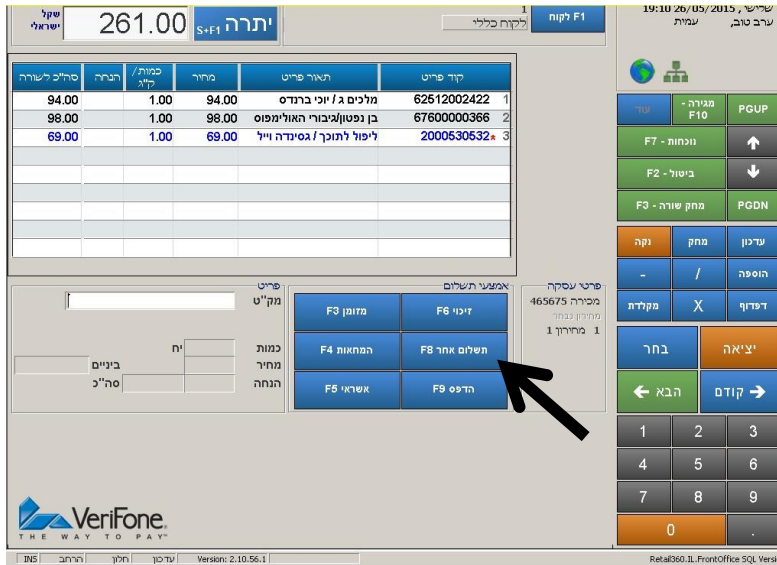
שקל ישראלי 261.00 יתרה S+F1

1
לקוח כללי
F1 לקוח

שלישי, 19:10 26/05/2015
ערב טוב, עמית

| סה"כ לשורה | הנחה | כמות/ק"ג | מחיר | תאור פריט | קוד פריט |
|---|---|---|---|---|---|
| 94.00 | | 1.00 | 94.00 | מלכים ג / יוכי ברנדס | 1 62512002422 |
| 98.00 | | 1.00 | 98.00 | בן נפטון/גיבורי האולימפוס | 2 67600000366 |
| 69.00 | | 1.00 | 69.00 | ליפול לתוכך / גסינדה וייל | 3 2000530532* |

עוד
מגירה - F10
PGUP
F7 - נוכחות
F2 - ביטול
F3 - מחק שורה
PGDN
נקה
מחק
עדכון
-
/
הוספה
מקלדת
X
דפדוף
בחר
יציאה
הבא
קודם
1 2 3
4 5 6
7 8 9
0 .

פריט
מק"ט
כמות
מחיר
הנחה
יח
ביניים
סה"כ

אמצעי תשלום
מזומן F3
זיכוי F6
המחאות F4
תשלום אחר F8
אשראי F5
הדפס F9

פרטי עסקה
465675 מכירה
מחירון נבחר
1 מחירון 1

VeriFone
THE WAY TO PAY

INS | הרחב | חלון | עדכון | Version: 2.10.56.1
Retail360.IL.FrontOffice SQL Versi